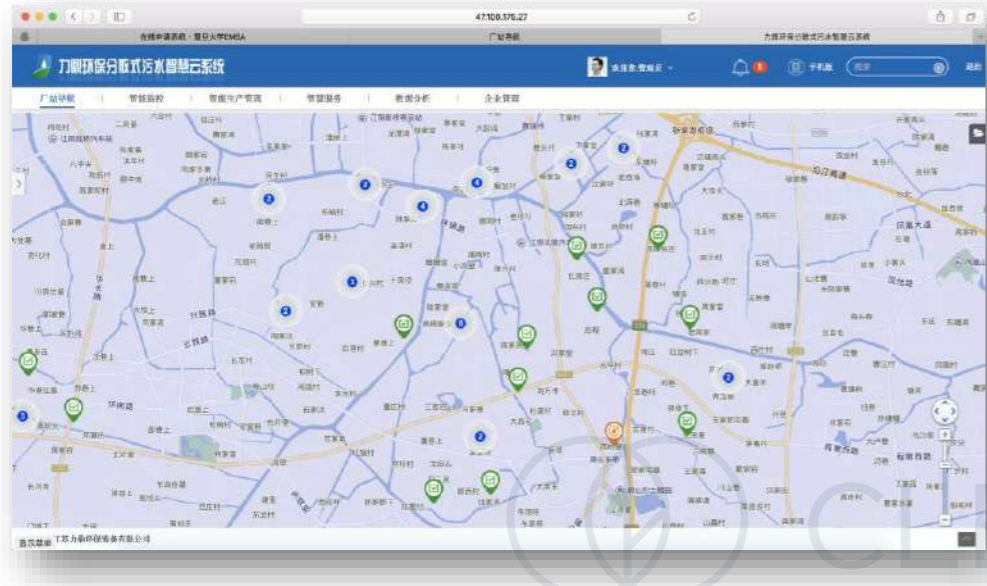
47.100.176.27

在线申请系统 · 复旦大学EMBA

厂站导航

力鼎环保分散式污水智慧云系统

力鼎环保分散式污水智慧云系统

手机版

搜索

退出

厂站导航

管网监控

智能生产管理

管网服务

数据分析

企业管理

江阴市政府

江阴高新区

2

2

2

2

2

4

4

3

2

2

3

2

2

3

5

首页菜单 江苏力鼎环保装备有限公司